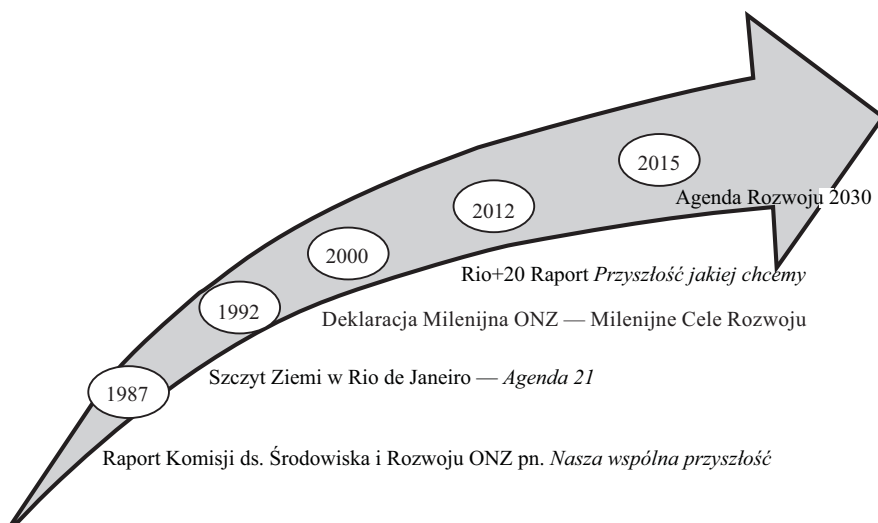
2015

Agenda Rozwoju 2030

2012

2000

Rio+20 Raport *Przyszłość jakiej chcemy*

1992

Deklaracja Milenijna ONZ — Milenijne Cele Rozwoju

1987

Szczyt Ziemi w Rio de Janeiro — *Agenda 21*

Raport Komisji ds. Środowiska i Rozwoju ONZ pn. *Nasza wspólna przyszłość*